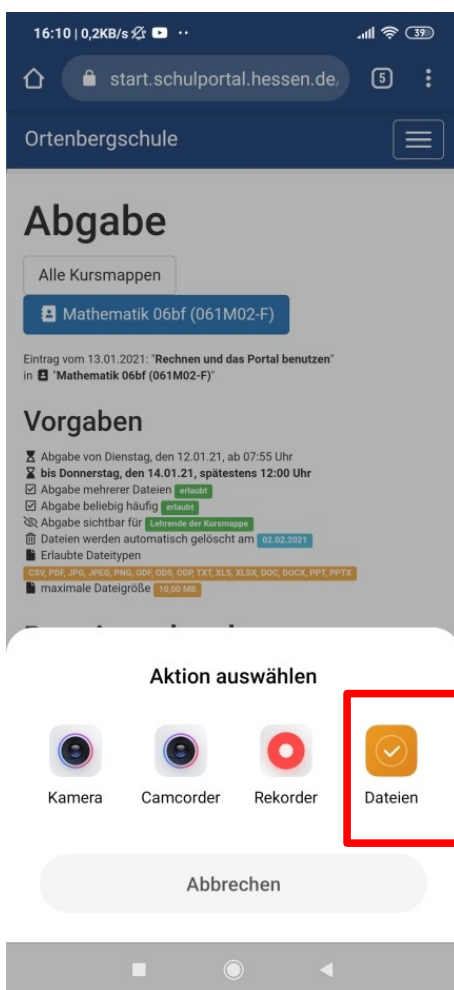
16:10 | 0,2KB/s ··· 39

start.schulportal.hessen.de

5

Ortenbergschule

Abgabe

Alle Kursmappen

Mathematik 06bf (061M02-F)

Eintrag vom 13.01.2021: "Rechnen und das Portal benutzen" in "Mathematik 06bf (061M02-F)"

Vorgaben

Abgabe von Dienstag, den 12.01.21, ab 07:55 Uhr
bis Donnerstag, den 14.01.21, spätestens 12:00 Uhr
Abgabe mehrerer Dateien erlaubt
Abgabe beliebig häufig erlaubt
Abgabe sichtbar für Lehrende der Kursmappe
Dateien werden automatisch gelöscht am 02.02.2021
Erlaubte Dateitypen
CSV, PDF, JPG, JPEG, PNG, ODF, ODS, ODP, TXT, XLS, XLSX, DOC, DOCX, PPT, PPTX
maximale Dateigröße 10,00 MB

Aktion auswählen

Kamera
Camcorder
Rekorder
Dateien

Abbrechen